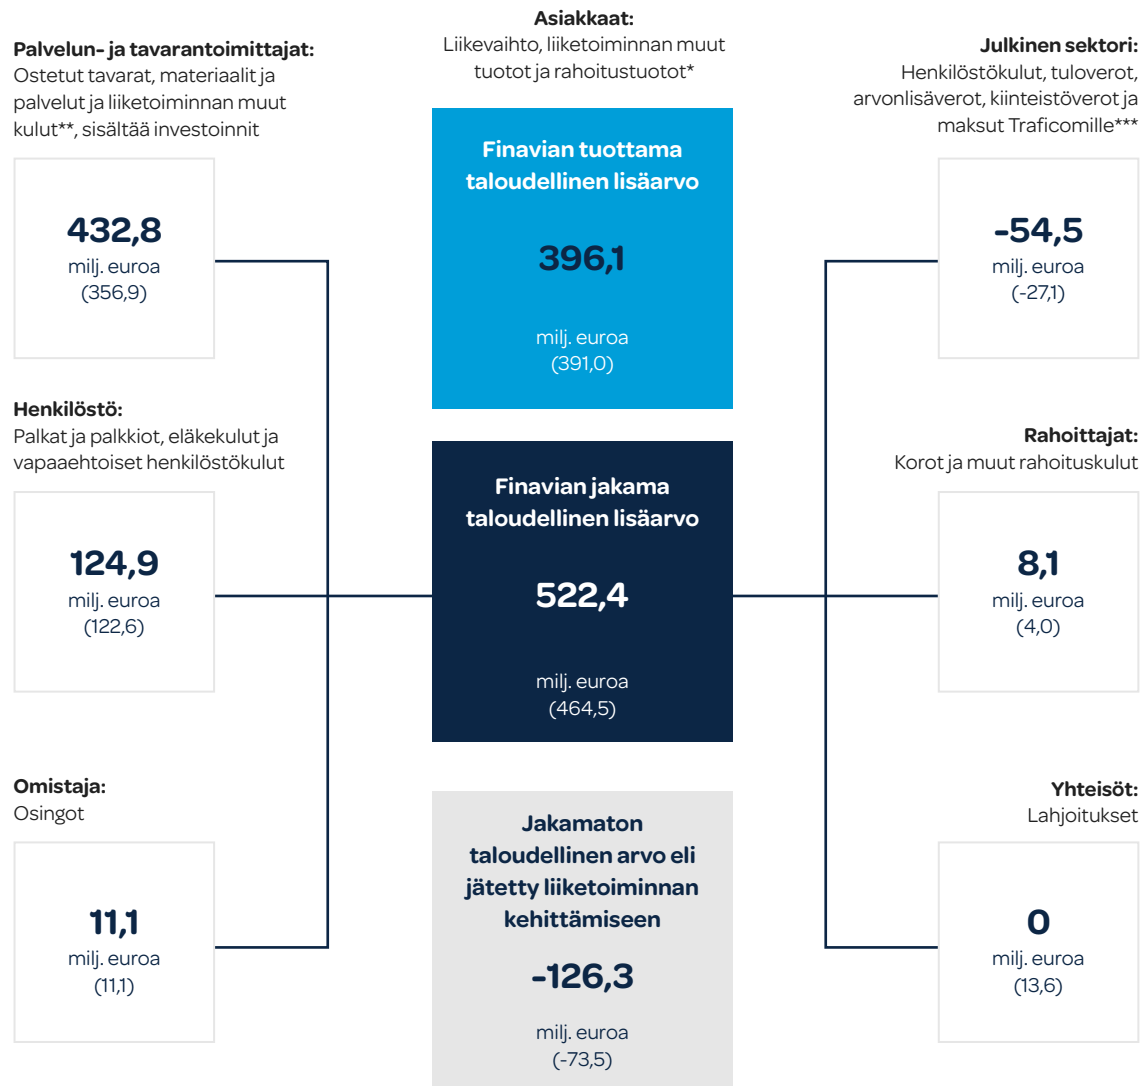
**Asiakkaat:**
Liikevaihto, liiketoiminnan muut tuotot ja rahoitustuotot*

**Finavian tuottama taloudellinen lisäarvo**

**396,1**

milj. euroa
(391,0)

**Palvelun- ja tavarantoimittajat:**
Ostetut tavarat, materiaalit ja palvelut ja liiketoiminnan muut kulut**, sisältää investoinnit

**432,8**
milj. euroa
(356,9)

**Henkilöstö:**
Palkat ja palkkiot, eläkekulut ja vapaaehtoiset henkilöstökulut

**124,9**
milj. euroa
(122,6)

**Omistaja:**
Osingot

**11,1**
milj. euroa
(11,1)

**Finavian jakama taloudellinen lisäarvo**

**522,4**

milj. euroa
(464,5)

**Jakamaton taloudellinen arvo eli jätetty liiketoiminnan kehittämiseen**

**-126,3**

milj. euroa
(-73,5)

**Julkinen sektori:**
Henkilöstökulut, tuloverot, arvonlisäverot, kiinteistöverot ja maksut Traficomille***

**-54,5**
milj. euroa
(-27,1)

**Rahoittajat:**
Korot ja muut rahoituskulut

**8,1**
milj. euroa
(4,0)

**Yhteisöt:**
Lahjoitukset

**0**
milj. euroa
(13,6)